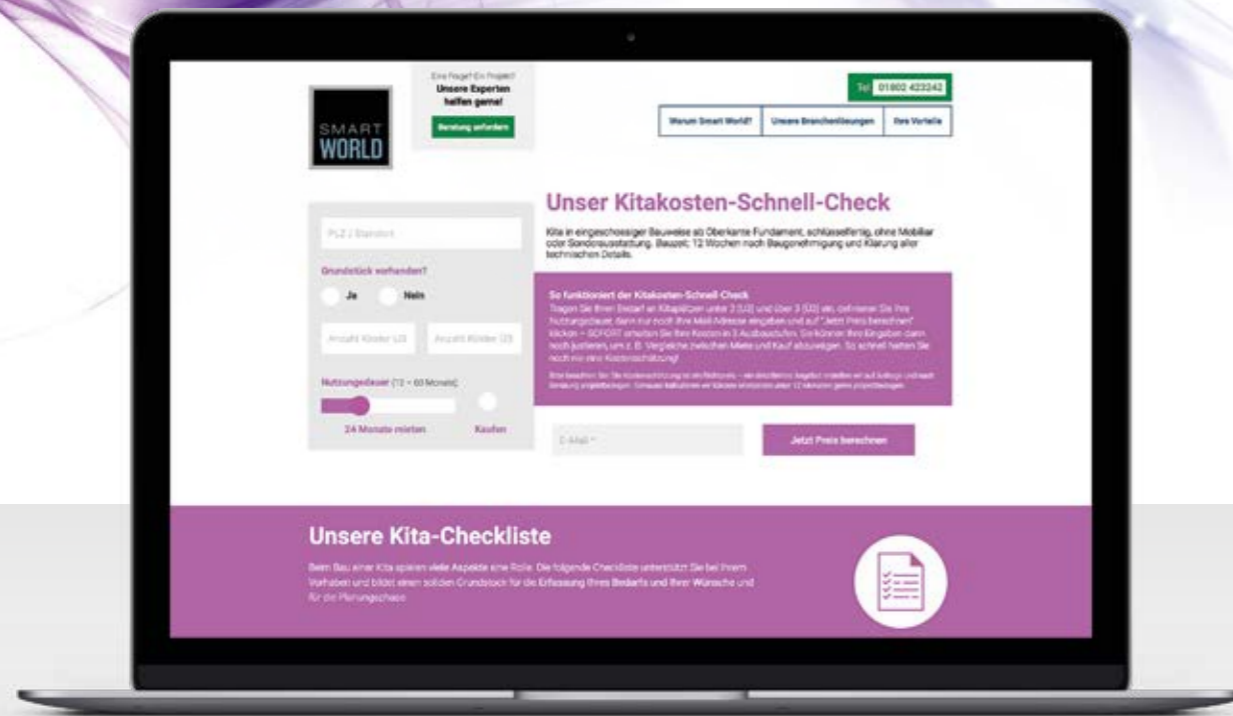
SMART WORLD

Eine Frage? Ein Projekt? Unsere Experten helfen gerne!

Beratung anfordern

Tel. 01802 423242

Warum Smart World? | Unsere Branchenlösungen | Ihre Vorteile

Unser Kitakosten-Schnell-Check

Kita in eingeschossiger Bauweise ab Oberkante Fundament, schlüsselfertig, ohne Mobiliar oder Sonderausstattung. Bauzeit: 12 Wochen nach Baugenehmigung und Klärung aller technischen Details.

PLZ / Standort

Grundstück vorhanden?

Ja

Nein

Anzahl Kinder U3

Anzahl Kinder Ü3

Nutzungsdauer (12 – 60 Monate)

24 Monate mieten

Kaufen

So funktioniert der Kitakosten-Schnell-Check

Tragen Sie Ihren Bedarf an Kitaplätzen unter 3 (U3) und über 3 (Ü3) ein, definieren Sie Ihre Nutzungsdauer, dann nur noch Ihre Mail-Adresse eingeben und auf "Jetzt Preis berechnen" klicken – SOFORT erhalten Sie Ihre Kosten in 3 Ausbaustufen. Sie können Ihre Eingaben dann noch justieren, um z. B. Vergleiche zwischen Miete und Kauf abzuwägen. So schnell hatten Sie noch nie eine Kostenschätzung!

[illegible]

E-Mail *

Jetzt Preis berechnen

Unsere Kita-Checkliste

Beim Bau einer Kita spielen viele Aspekte eine Rolle. Die folgende Checkliste unterstützt Sie bei Ihrem Vorhaben und bildet einen soliden Grundstock für die Erfassung Ihres Bedarfs und Ihrer Wünsche und für die Planungsphase.